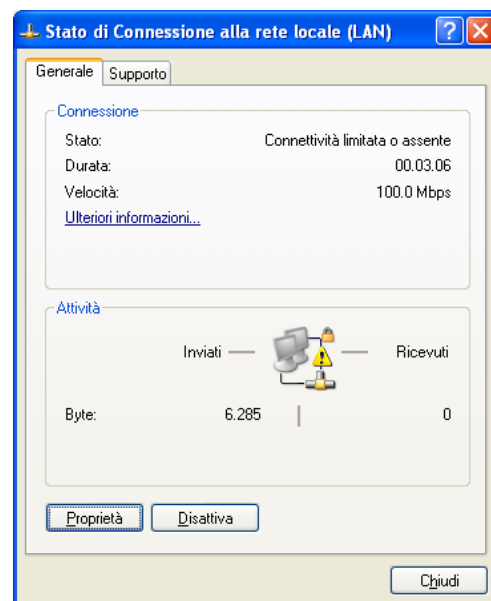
Stato di Connessione alla rete locale (LAN)

Generale | Supporto

Connessione

| | |
|---|---|
| Stato: | Connettività limitata o assente |
| Durata: | 00.03.06 |
| Velocità: | 100.0 Mbps |

Ulteriori informazioni...

Attività

Inviati — — Ricevuti

| | | |
|---|---|---|
| Byte: | 6.285 | 0 |

Proprietà Disattiva

Chiudi